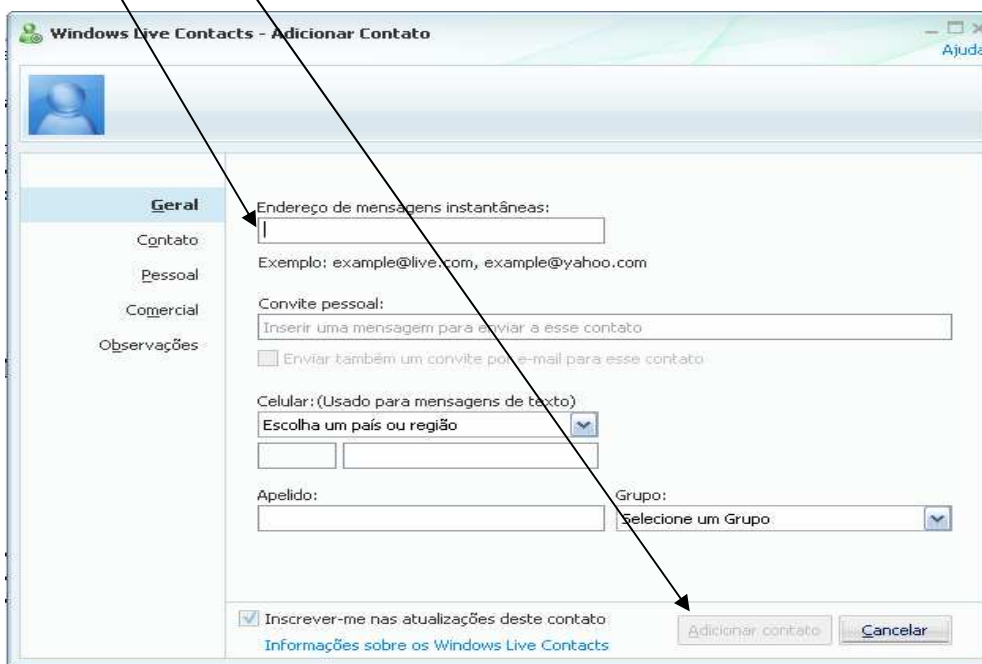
Windows Live Contacts - Adicionar Contato

Ajuda

Geral

Contato

Pessoal

Comercial

Observações

Endereço de mensagens instantâneas:

Exemplo: example@live.com, example@yahoo.com

Convite pessoal:

Inserir uma mensagem para enviar a esse contato

Enviar também um convite por e-mail para esse contato

Celular: (Usado para mensagens de texto)

Escolha um país ou região

Apelido:

Grupo:

Selecione um Grupo

Inscrever-me nas atualizações deste contato

Informações sobre os Windows Live Contacts

Adicionar contato

Cancelar